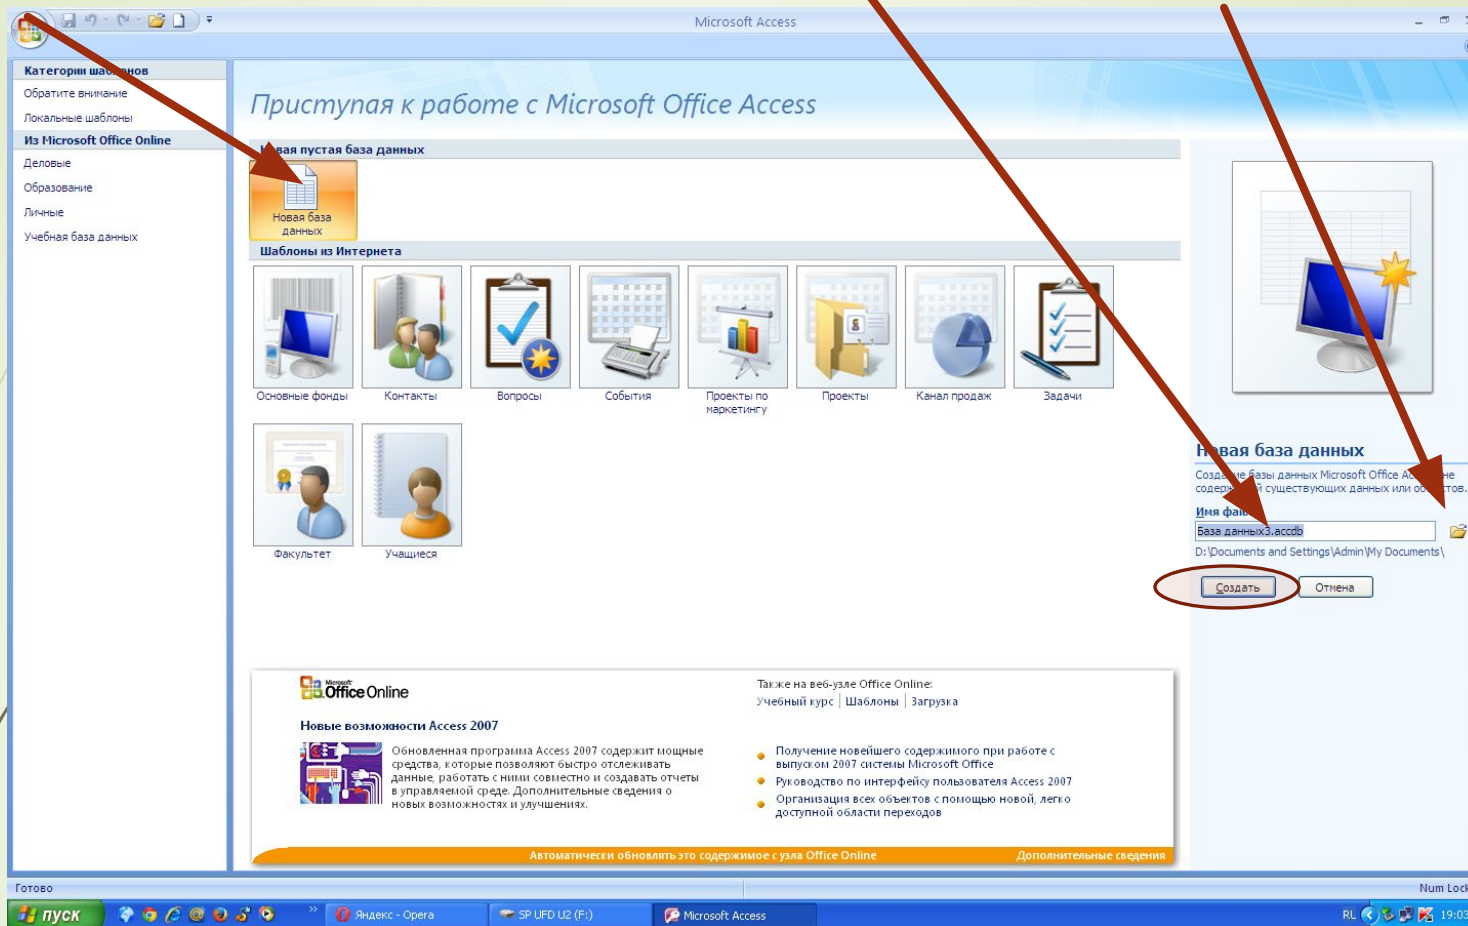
Microsoft Access

Категории ша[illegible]нов
Обратите внимание
Локальные шаблоны
Из Microsoft Office Online
Деловые
Образование
Личные
Учебная база данных

Приступая к работе с Microsoft Office Access

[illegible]вая пустая база данных
Новая база данных

Шаблоны из Интернета
Основные фонды
Контакты
Вопросы
События
Проекты по маркетингу
Проекты
Канал продаж
Задачи
Факультет
Учащиеся

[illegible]овая база данных
Созд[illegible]е базы данных Microsoft Office A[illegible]не содерж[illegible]й существующих данных или об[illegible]тов.
Имя фай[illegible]
База данных3.accdb
D:\Documents and Settings\Admin\My Documents\
Создать
Отмена

Office Online
Также на веб-узле Office Online:
Учебный курс | Шаблоны | Загрузка
Новые возможности Access 2007
Обновленная программа Access 2007 содержит мощные средства, которые позволяют быстро отслеживать данные, работать с ними совместно и создавать отчеты в управляемой среде. Дополнительные сведения о новых возможностях и улучшениях.
Получение новейшего содержимого при работе с выпуском 2007 системы Microsoft Office
Руководство по интерфейсу пользователя Access 2007
Организация всех объектов с помощью новой, легко доступной области переходов
Автоматически обновлять это содержимое с узла Office Online
Дополнительные сведения

Готово
Num Lock
пуск
Яндекс - Opera
SP UFD U2 (F:)
Microsoft Access
RL
19:03